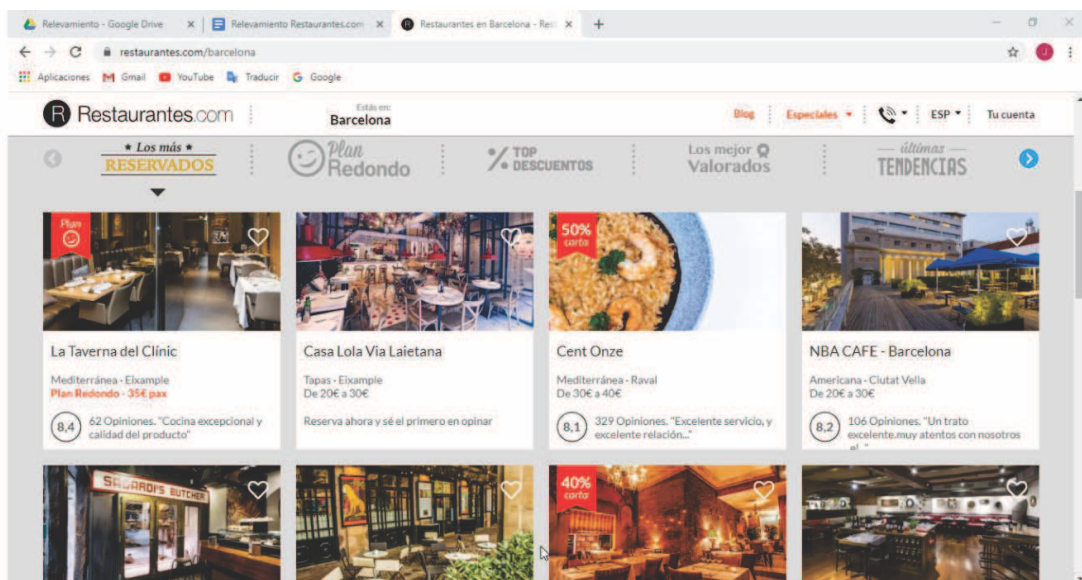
Relevamiento - Google Drive × Relevamiento Restaurantes.com × Restaurantes en Barcelona - Res × +

restaurantes.com/barcelona

Aplicaciones Gmail YouTube Traducir Google

Restaurantes.com Estás en: Barcelona Blog Especiales ESP Tu cuenta

★ Los más ★ RESERVADOS

Plan Redondo

TOP DESCUENTOS

Los mejor Valorados

— últimas — TENDENCIAS

Plan

La Taverna del Clínic
Mediterránea - Eixample
Plan Redondo - 35€ pax
8,4 62 Opiniones. "Cocina excepcional y calidad del producto"

Casa Lola Via Laietana
Tapas - Eixample
De 20€ a 30€
Reserva ahora y sé el primero en opinar

50% carta

Cent Onze
Mediterránea - Raval
De 30€ a 40€
8,1 329 Opiniones. "Excelente servicio, y excelente relación..."

NBA CAFE - Barcelona
Americana - Ciutat Vella
De 20€ a 30€
8,2 106 Opiniones. "Un trato excelente.muy atentos con nosotros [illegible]"

SAGARDI'S BUTCHER

40% carta